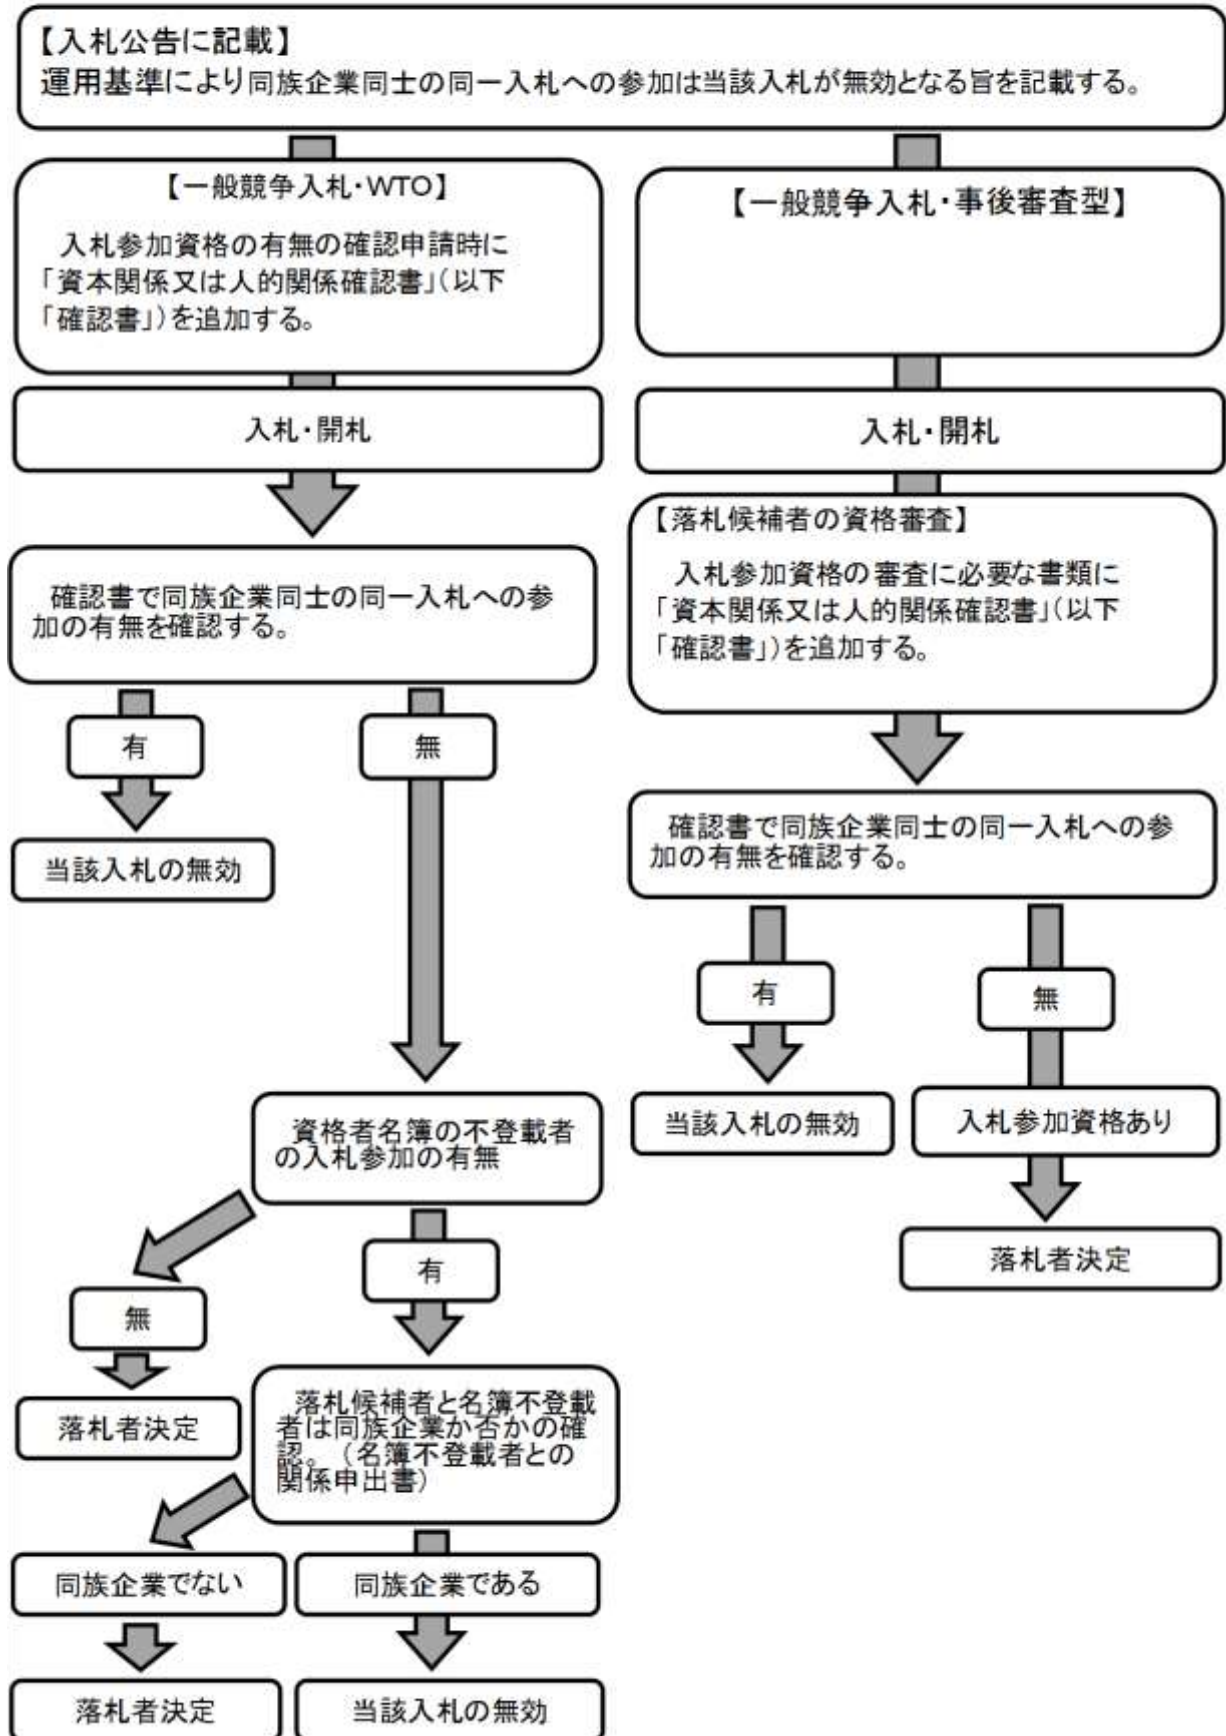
【入札公告に記載】
運用基準により同族企業同士の同一入札への参加は当該入札が無効となる旨を記載する。

【一般競争入札・WTO】
入札参加資格の有無の確認申請時に「資本関係又は人的関係確認書」(以下「確認書」)を追加する。

入札・開札

確認書で同族企業同士の同一入札への参加の有無を確認する。

有

当該入札の無効

無

資格者名簿の不登載者の入札参加の有無

無

落札者決定

有

落札候補者と名簿不登載者は同族企業か否かの確認。(名簿不登載者との関係申出書)

同族企業でない

落札者決定

同族企業である

当該入札の無効

【一般競争入札・事後審査型】

入札・開札

【落札候補者の資格審査】
入札参加資格の審査に必要な書類に「資本関係又は人的関係確認書」(以下「確認書」)を追加する。

確認書で同族企業同士の同一入札への参加の有無を確認する。

有

当該入札の無効

無

入札参加資格あり

落札者決定